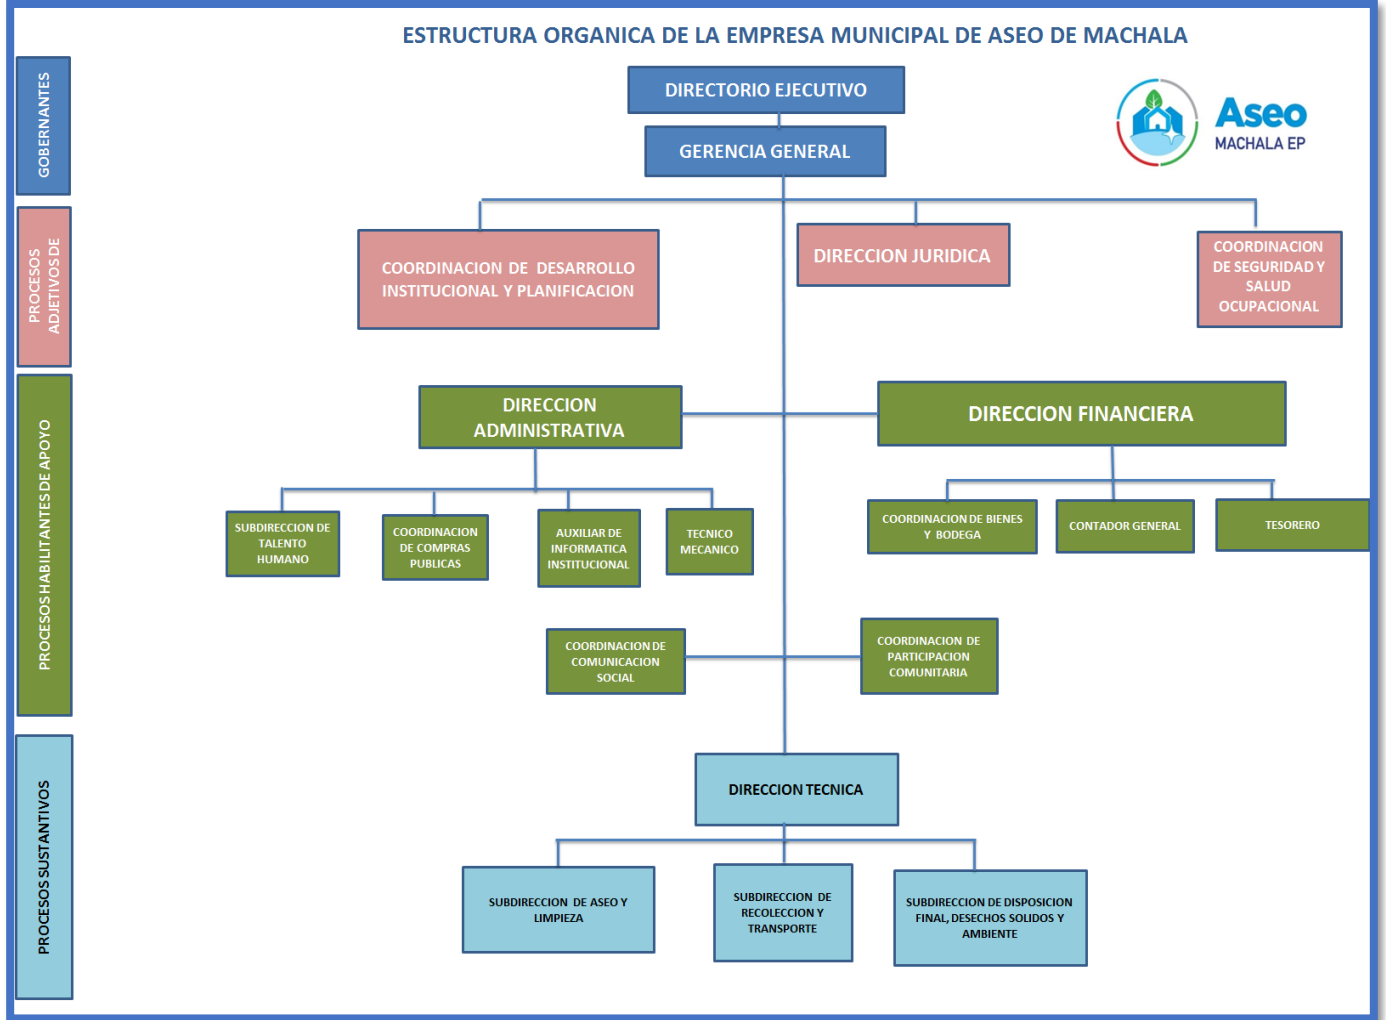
ESTRUCTURA ORGANICA DE LA EMPRESA MUNICIPAL DE ASEO DE MACHALA

GOBERNANTES

PROCESOS ADJETIVOS DE

PROCESOS HABILITANTES DE APOYO

PROCESOS SUSTANTIVOS

DIRECTORIO EJECUTIVO

GERENCIA GENERAL

Aseo MACHALA EP

COORDINACION DE DESARROLLO INSTITUCIONAL Y PLANIFICACION

DIRECCION JURIDICA

COORDINACION DE SEGURIDAD Y SALUD OCUPACIONAL

DIRECCION ADMINISTRATIVA

DIRECCION FINANCIERA

SUBDIRECCION DE TALENTO HUMANO

COORDINACION DE COMPRAS PUBLICAS

AUXILIAR DE INFORMATICA INSTITUCIONAL

TECNICO MECANICO

COORDINACION DE BIENES Y BODEGA

CONTADOR GENERAL

TESORERO

COORDINACION DE COMUNICACION SOCIAL

COORDINACION DE PARTICIPACION COMUNITARIA

DIRECCION TECNICA

SUBDIRECCION DE ASEO Y LIMPIEZA

SUBDIRECCION DE RECOLECCION Y TRANSPORTE

SUBDIRECCION DE DISPOSICION FINAL, DESECHOS SOLIDOS Y AMBIENTE